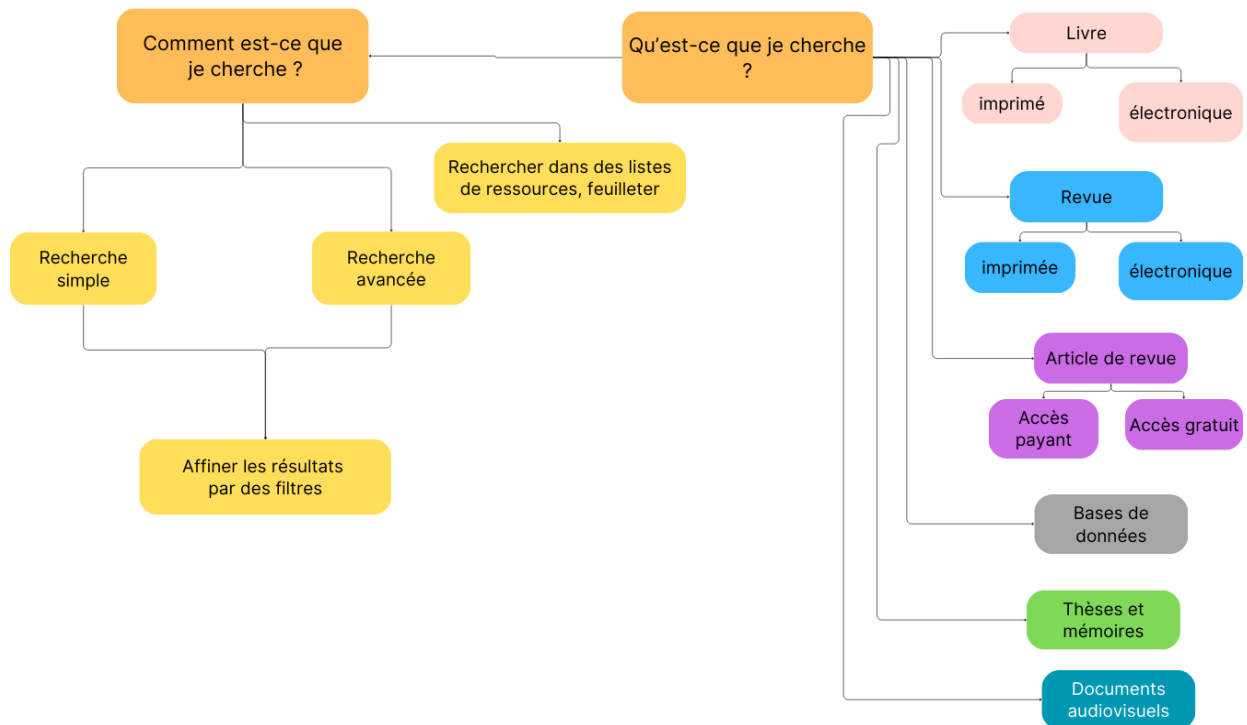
Qu'est-ce que je cherche ?

Comment est-ce que je cherche ?

Rechercher dans des listes de ressources, feuilleter

Recherche simple

Recherche avancée

Affiner les résultats par des filtres

Livre

imprimé

électronique

Revue

imprimée

électronique

Article de revue

Accès payant

Accès gratuit

Bases de données

Thèses et mémoires

Documents audiovisuels